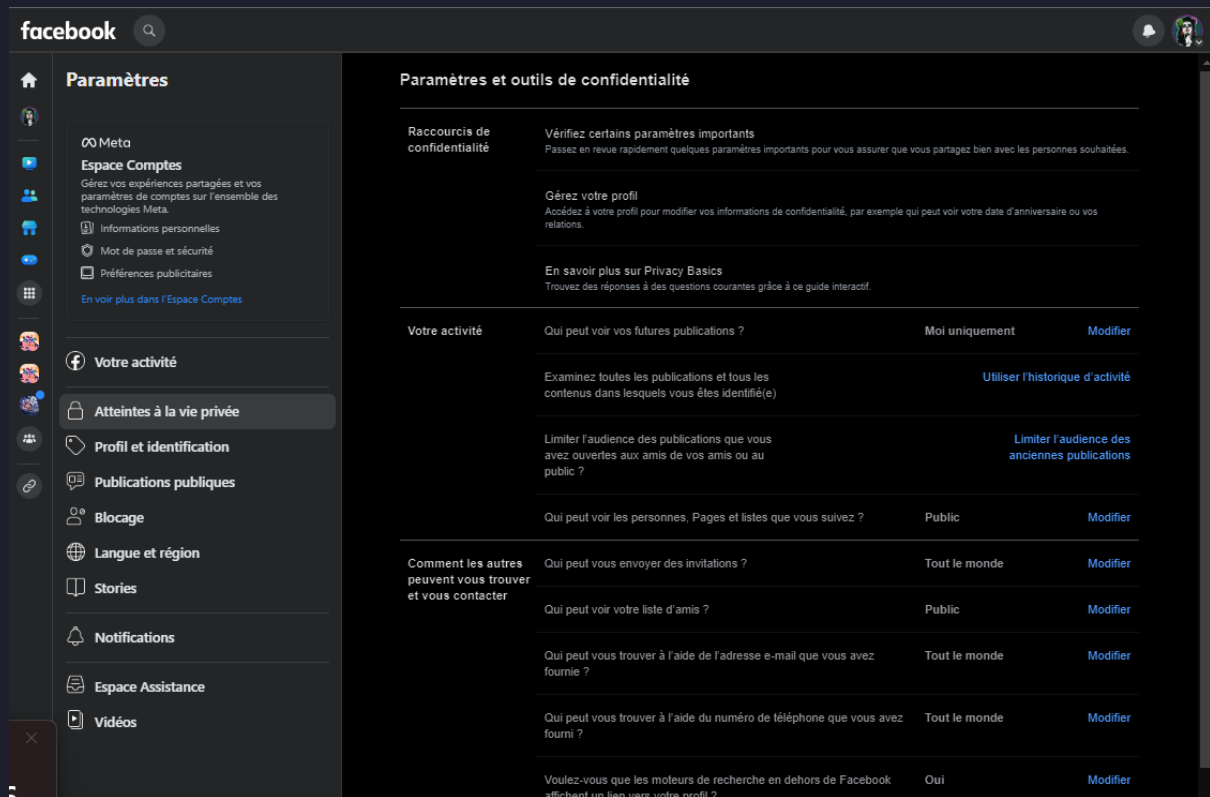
facebook

Paramètres

Meta
Espace Comptes
Gérez vos expériences partagées et vos paramètres de comptes sur l'ensemble des technologies Meta.
Informations personnelles
Mot de passe et sécurité
Préférences publicitaires
En voir plus dans l'Espace Comptes

Votre activité
Atteintes à la vie privée
Profil et identification
Publications publiques
Blocage
Langue et région
Stories
Notifications
Espace Assistance
Vidéos

Paramètres et outils de confidentialité

Raccourcis de confidentialité
Vérifiez certains paramètres importants
Passez en revue rapidement quelques paramètres importants pour vous assurer que vous partagez bien avec les personnes souhaitées.
Gérez votre profil
Accédez à votre profil pour modifier vos informations de confidentialité, par exemple qui peut voir votre date d'anniversaire ou vos relations.
En savoir plus sur Privacy Basics
Trouvez des réponses à des questions courantes grâce à ce guide interactif.

Votre activité
Qui peut voir vos futures publications ? Moi uniquement Modifier
Examinez toutes les publications et tous les contenus dans lesquels vous êtes identifié(e) Utiliser l'historique d'activité
Limiter l'audience des publications que vous avez ouvertes aux amis de vos amis ou au public ? Limiter l'audience des anciennes publications
Qui peut voir les personnes, Pages et listes que vous suivez ? Public Modifier

Comment les autres peuvent vous trouver et vous contacter
Qui peut vous envoyer des invitations ? Tout le monde Modifier
Qui peut voir votre liste d'amis ? Public Modifier
Qui peut vous trouver à l'aide de l'adresse e-mail que vous avez fournie ? Tout le monde Modifier
Qui peut vous trouver à l'aide du numéro de téléphone que vous avez fourni ? Tout le monde Modifier
Voulez-vous que les moteurs de recherche en dehors de Facebook affichent un lien vers votre profil ? Oui Modifier